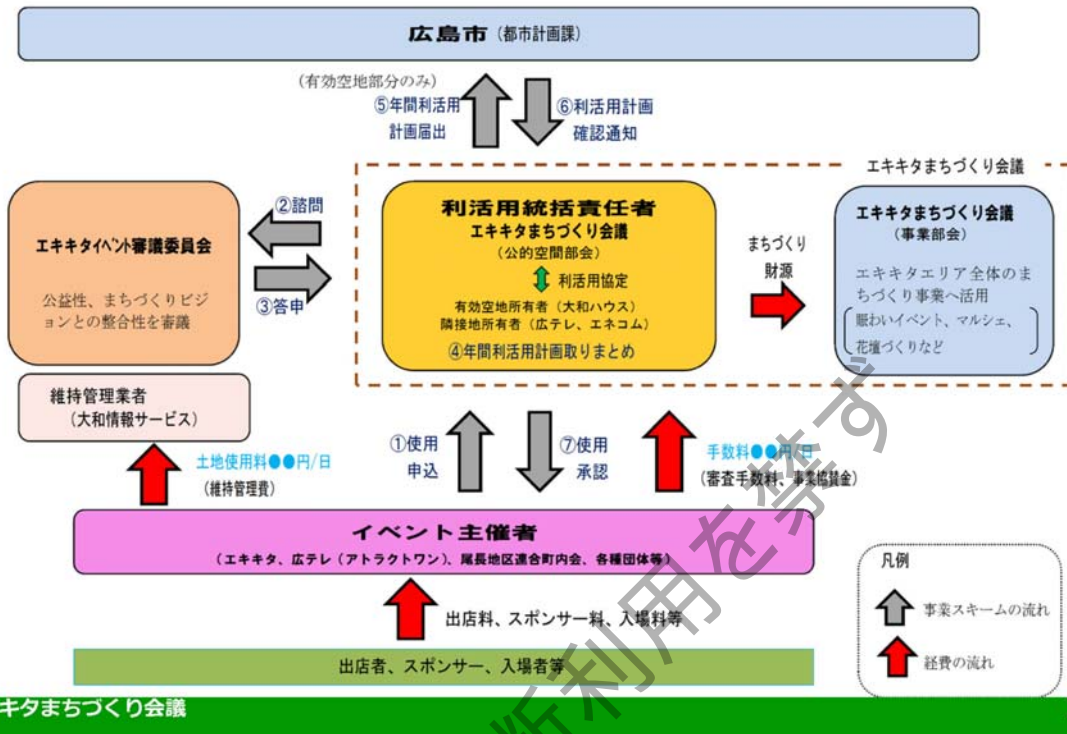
広島市（都市計画課）

（有効空地部分のみ）
⑤年間利活用計画届出
⑥利活用計画確認通知

エキキタまちづくり会議

②諮問
③答申

エキキタイベント審議委員会
公益性、まちづくりビジョンとの整合性を審議

利活用統括責任者
エキキタまちづくり会議
（公的空間部会）
利活用協定
有効空地所有者（大和ハウス）
隣接地所有者（広テレ、エネコム）
④年間利活用計画取りまとめ

まちづくり財源

エキキタまちづくり会議
（事業部会）
エキキタエリア全体のまちづくり事業へ活用
賑わいイベント、マルシェ、花壇づくりなど

維持管理業者
（大和情報サービス）

土地使用料●●円/日
（維持管理費）

①使用申込
⑦使用承認

手数料●●円/日
（審査手数料、事業協賛金）

イベント主催者
（エキキタ、広テレ（アトラクトワン）、尾長地区連合町内会、各種団体等）

出店料、スポンサー料、入場料等

出店者、スポンサー、入場者等

凡例
事業スキームの流れ
経費の流れ

キタまちづくり会議

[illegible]利用を禁ず